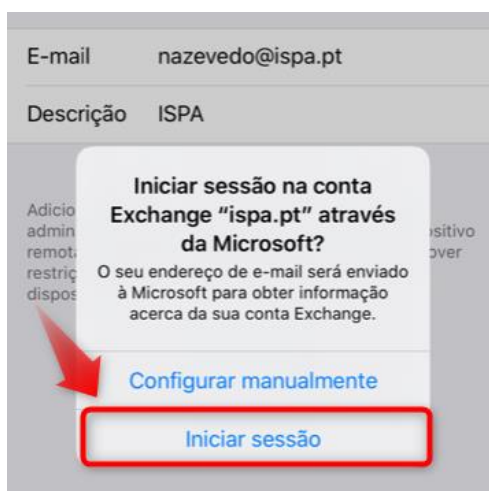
E-mail nazevedo@ispa.pt

Descrição ISPA

Adicio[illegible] admin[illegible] remot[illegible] restriç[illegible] dispos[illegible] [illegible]sitivo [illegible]over

Iniciar sessão na conta Exchange "ispa.pt" através da Microsoft?

O seu endereço de e-mail será enviado à Microsoft para obter informação acerca da sua conta Exchange.

Configurar manualmente

Iniciar sessão